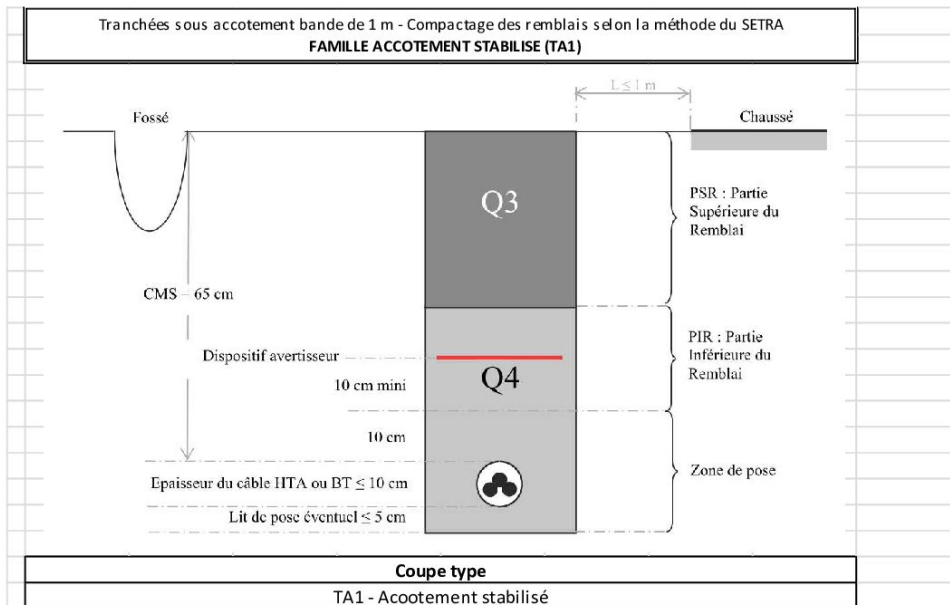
Tranchées sous accotement bande de 1 m - Compactage des remblais selon la méthode du SETRA
FAMILLE ACCOTEMENT STABILISE (TA1)

L ≤ 1 m

Fossé

Chaussé

Q3

PSR : Partie Supérieure du Remblai

CMS = 65 cm

PIR : Partie Inférieure du Remblai

Dispositif avertisseur

Q4

10 cm mini

10 cm

Zone de pose

Epaisseur du câble HTA ou BT ≤ 10 cm

Lit de pose éventuel ≤ 5 cm

Coupe type
TA1 - Acootement stabilisé